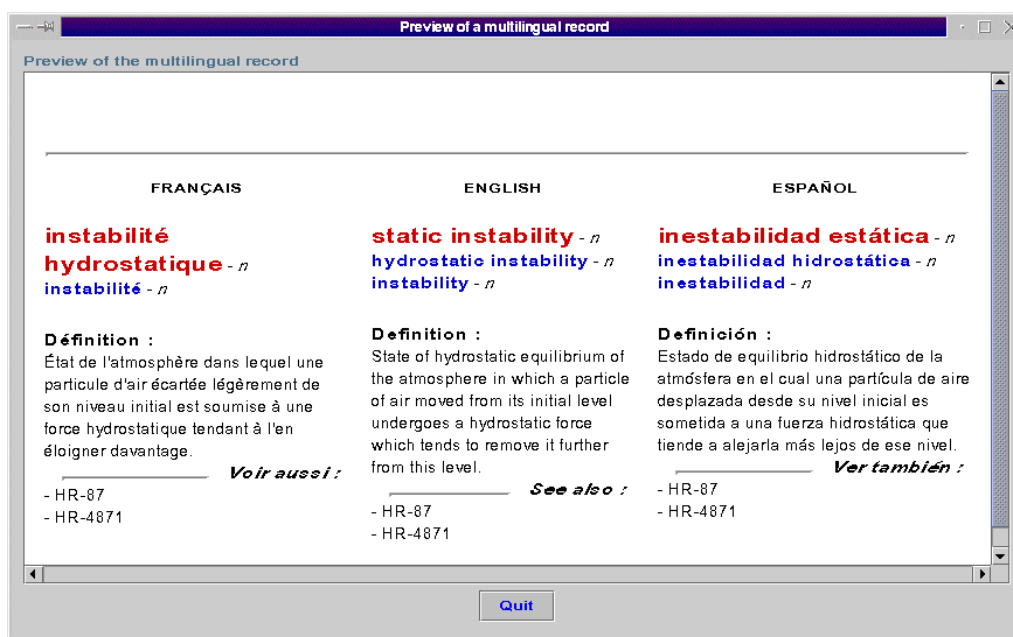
Preview of a multilingual record

Preview of the multilingual record

FRANÇAIS

instabilité hydrostatique - n
instabilité - n

Définition :
État de l'atmosphère dans lequel une particule d'air écartée légèrement de son niveau initial est soumise à une force hydrostatique tendant à l'en éloigner davantage.

Voir aussi :
- HR-87
- HR-4871

ENGLISH

static instability - n
hydrostatic instability - n
instability - n

Definition :
State of hydrostatic equilibrium of the atmosphere in which a particle of air moved from its initial level undergoes a hydrostatic force which tends to remove it further from this level.

See also :
- HR-87
- HR-4871

ESPAÑOL

inestabilidad estática - n
inestabilidad hidrostática - n
inestabilidad - n

Definición :
Estado de equilibrio hidrostático de la atmósfera en el cual una partícula de aire desplazada desde su nivel inicial es sometida a una fuerza hidrostática que tiende a alejarla más lejos de ese nivel.

Ver también :
- HR-87
- HR-4871

Quit